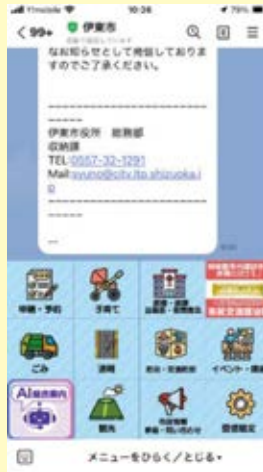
Y!mobile 10:36 79%

< 99+ 伊東市

なお知らせとして発信しておりますのでご了承ください。

------------------------------

伊東市役所 総務部
収納課
TEL:0557-32-1291
Mail:syuno@city.ito.shizuoka.jp

------------------------------

...

申請・予約

子育て

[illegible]

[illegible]

ごみ

道路

防災・災害

イベント・観光

AI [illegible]

観光

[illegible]

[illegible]

メニューをひらく／とじる▾